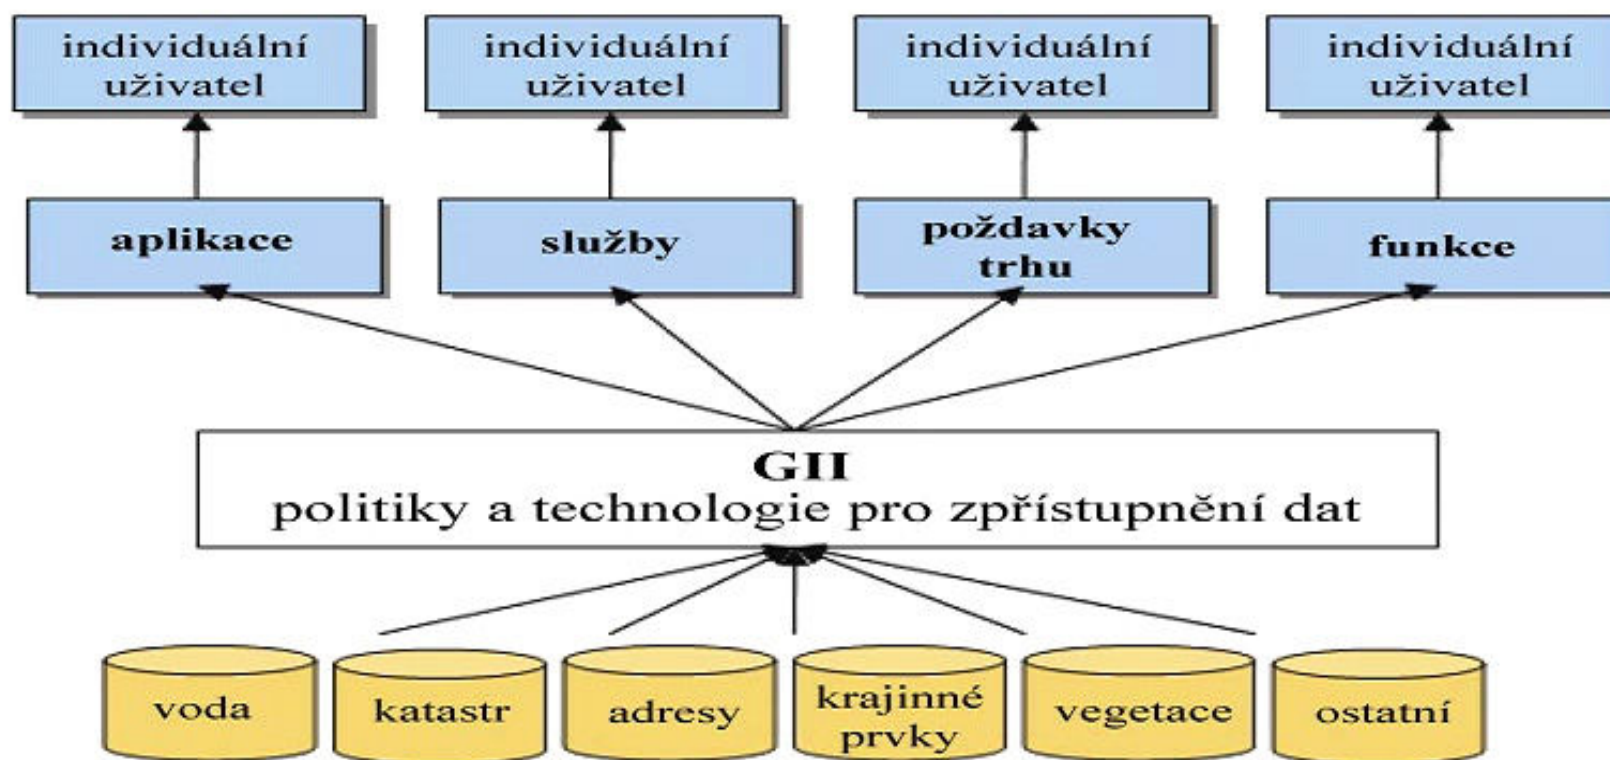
individuální uživatel

individuální uživatel

individuální uživatel

individuální uživatel

aplikace

služby

poždavky trhu

funkce

GII
politiky a technologie pro zpřístupnění dat

voda

katastr

adresy

krajinné prvky

vegetace

ostatní